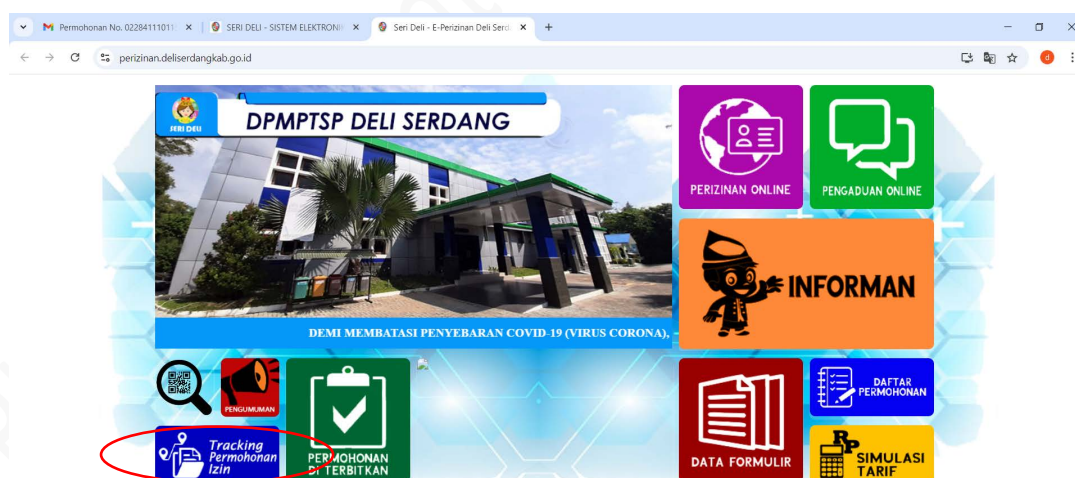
Permohonan No. 02284111011 ×
SERI DELI - SISTEM ELEKTRONIK ×
Seri Deli - E-Perizinan Deli Serd ×
+

perizinan.deliserdangkab.go.id

SERI DELI
DPMPTSP DELI SERDANG

DEMI MEMBATASI PENYEBARAN COVID-19 (VIRUS CORONA),

PERIZINAN ONLINE
PENGADUAN ONLINE
INFORMAN

PENGUMUMAN
Tracking Permohonan Izin
PERMOHONAN DI TERBITKAN
DATA FORMULIR
DAFTAR PERMOHONAN
RP
SIMULASI TARIF